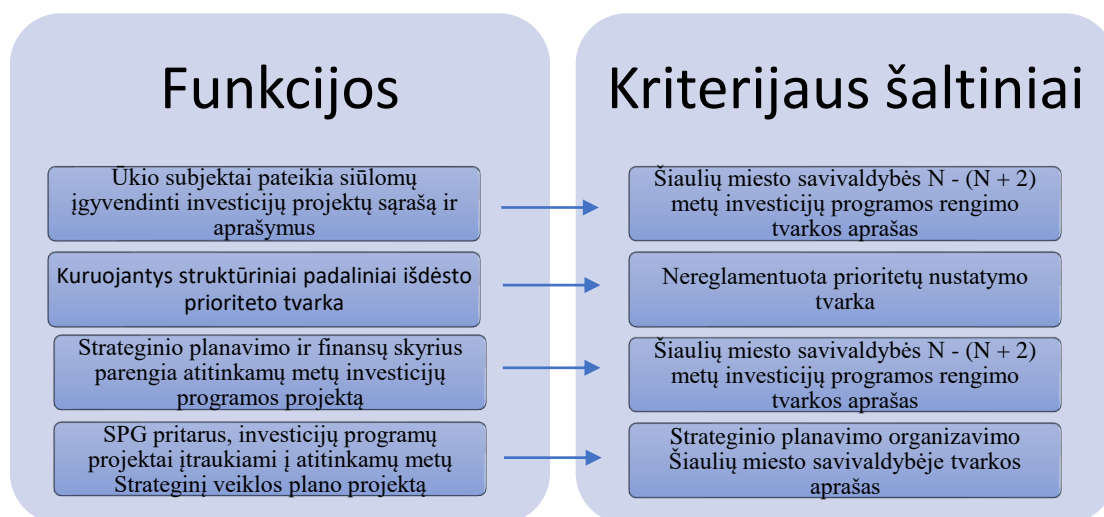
Funkcijos

Ūkio subjektai pateikia siūlomų įgyvendinti investicijų projektų sąrašą ir aprašymus

Kuruojantys struktūriniai padaliniai išdėsto prioriteto tvarka

Strateginio planavimo ir finansų skyrius parengia atitinkamų metų investicijų programos projektą

SPG pritarus, investicijų programų projektai įtraukiami į atitinkamų metų Strateginį veiklos plano projektą

Kriterijaus šaltiniai

Šiaulių miesto savivaldybės N - (N + 2) metų investicijų programos rengimo tvarkos aprašas

Nereglamentuota prioritetų nustatymo tvarka

Šiaulių miesto savivaldybės N - (N + 2) metų investicijų programos rengimo tvarkos aprašas

Strateginio planavimo organizavimo Šiaulių miesto savivaldybėje tvarkos aprašas